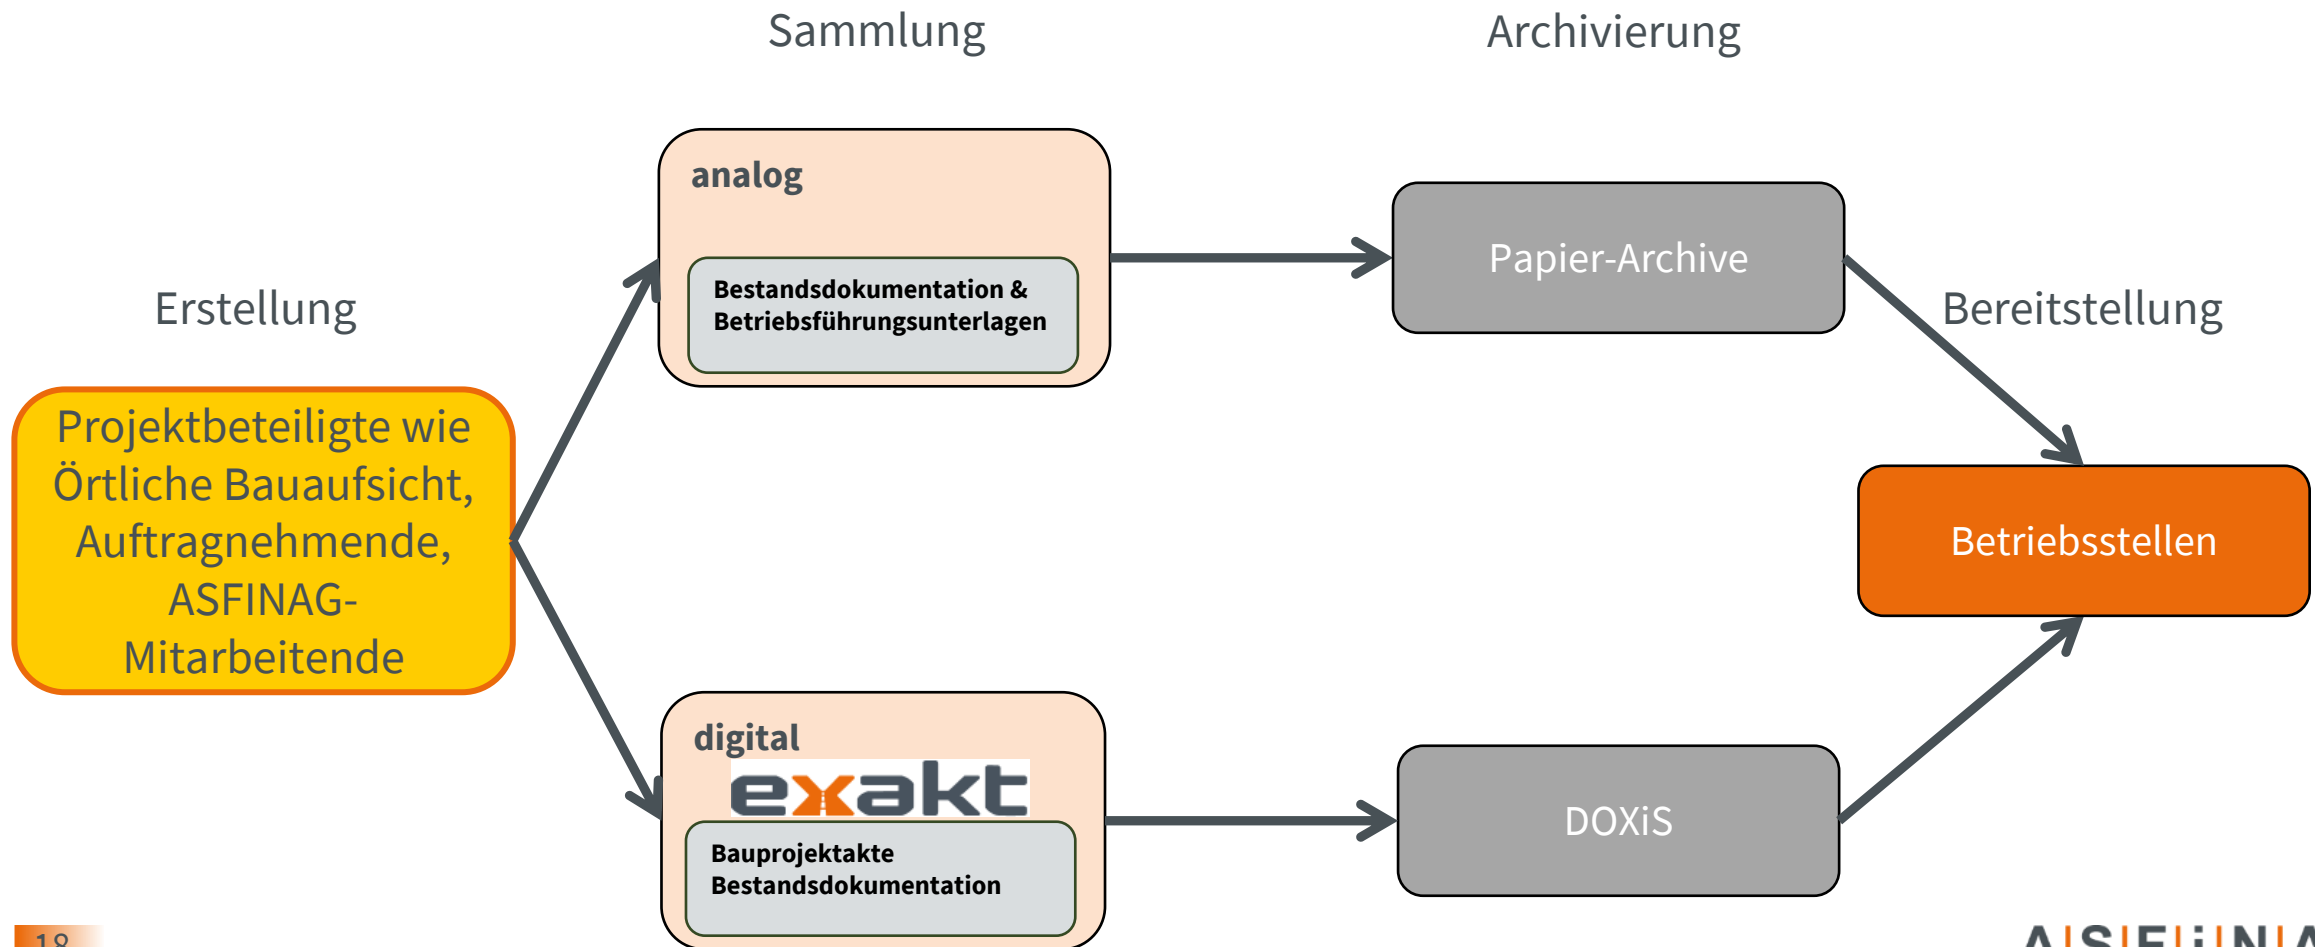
Sammlung

Archivierung

Erstellung

analog

Bestandsdokumentation & Betriebsführungsunterlagen

Papier-Archive

Bereitstellung

Projektbeteiligte wie Örtliche Bauaufsicht, Auftragnehmende, ASFINAG-Mitarbeitende

Betriebsstellen

digital

exakt

Bauprojektakte Bestandsdokumentation

DOXiS

18

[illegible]